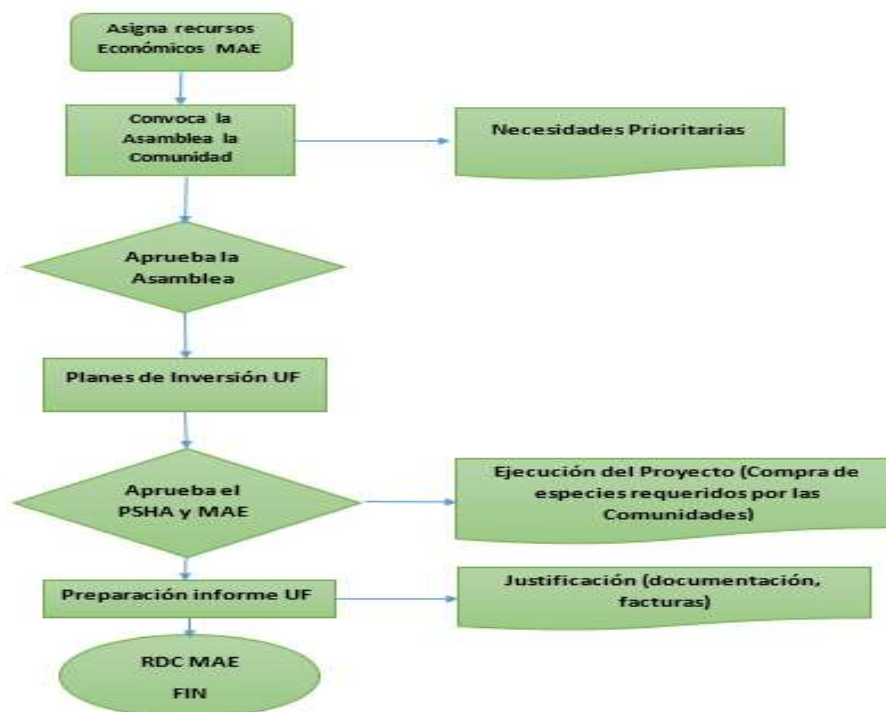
Asigna recursos Económicos MAE

Convoca la Asamblea la Comunidad

Necesidades Prioritarias

Aprueba la Asamblea

Planes de Inversión UF

Aprueba el PSHA y MAE

Ejecución del Proyecto (Compra de especies requeridos por las Comunidades)

Preparación informe UF

Justificación (documentación, facturas)

RDC MAE
FIN